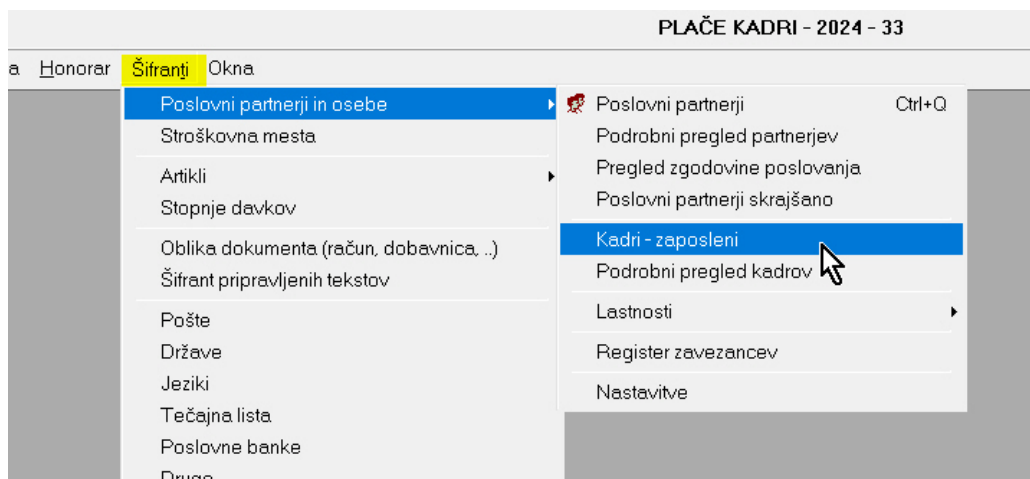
PLAČE KADRI - 2024 - 33

a Honorar Šifranti Okna

Poslovni partnerji in osebe
Stroškovna mesta
Artikli
Stopnje davkov
Oblika dokumenta (račun, dobavnica, ..)
Šifrant pripravljenih tekstov
Pošte
Države
Jeziki
Tečajna lista
Poslovne banke
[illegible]

Poslovni partnerji Ctrl+Q
Podrobni pregled partnerjev
Pregled zgodovine poslovanja
Poslovni partnerji skrajšano
Kadri - zaposleni
Podrobni pregled kadrov
Lastnosti
Register zavezancev
Nastavitve